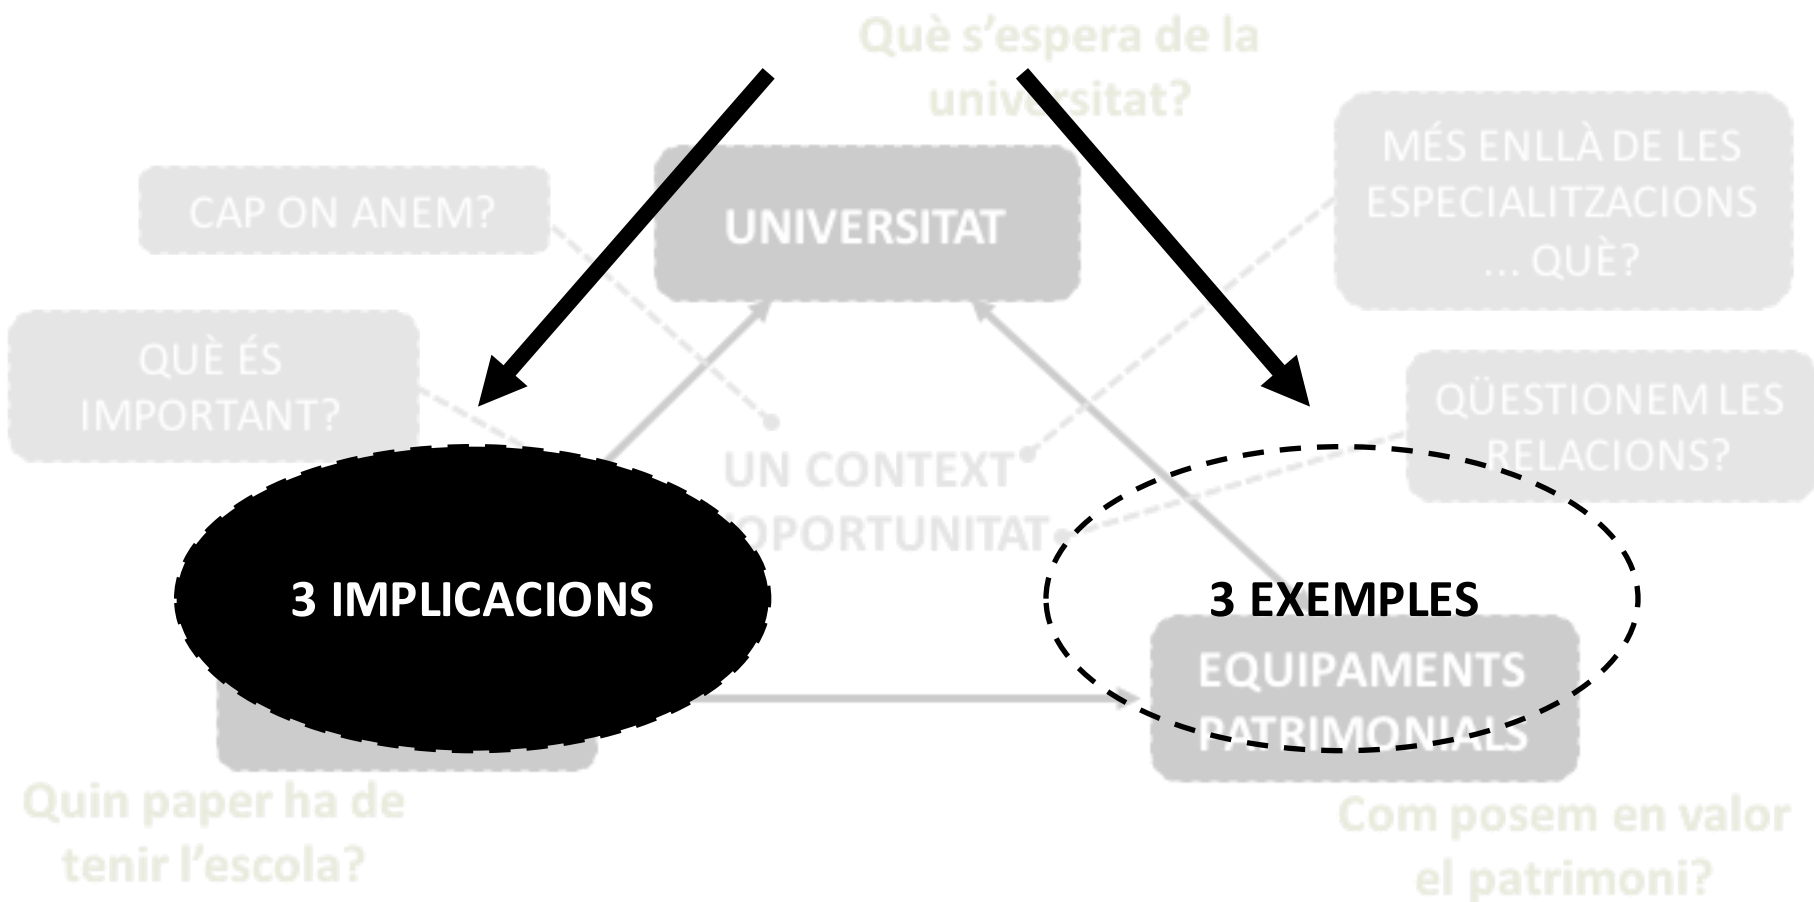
Què s'espera de la universitat?

CAP ON ANEM?

UNIVERSITAT

MÉS ENLLÀ DE LES ESPECIALITZACIONS ... QUÈ?

QUÈ ÉS IMPORTANT?

QÜESTIONEM LES RELACIONS?

UN CONTEXT OPORTUNITAT

3 IMPLICACIONS

3 EXEMPLES

EQUIPAMENTS PATRIMONIALS

Quin paper ha de tenir l'escola?

Com posem en valor el patrimoni?